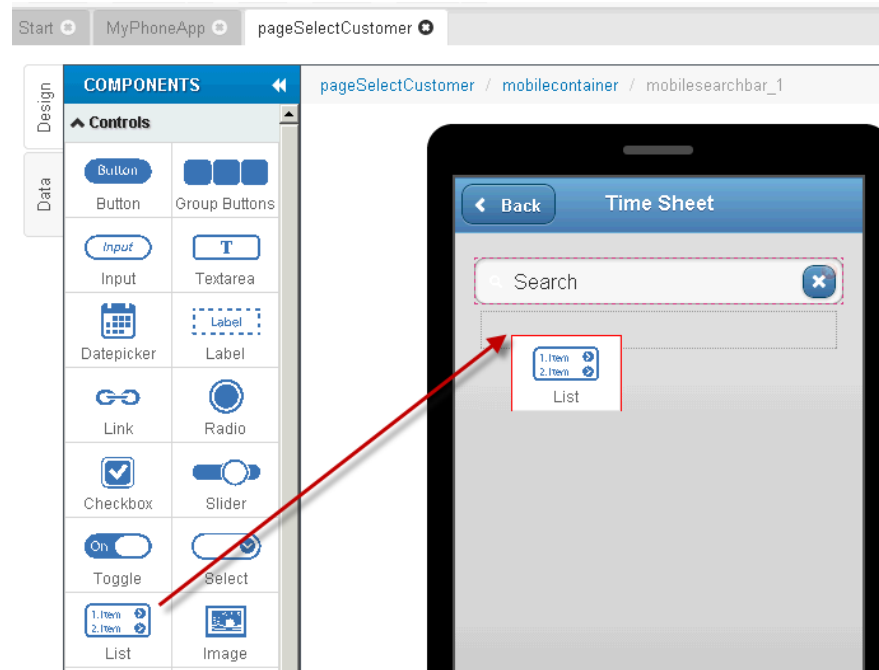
Start MyPhoneApp pageSelectCustomer

Design
Data

COMPONENTS
Controls

Button
Button
Group Buttons
Input
Input
T
Textarea
Datepicker
Label
Label
Link
Radio
Checkbox
Slider
On
Toggle
Select
1.Item
2.Item
List
Image

pageSelectCustomer / mobilecontainer / mobilesearchbar_1

Back
Time Sheet
Search
1.Item
2.Item
List